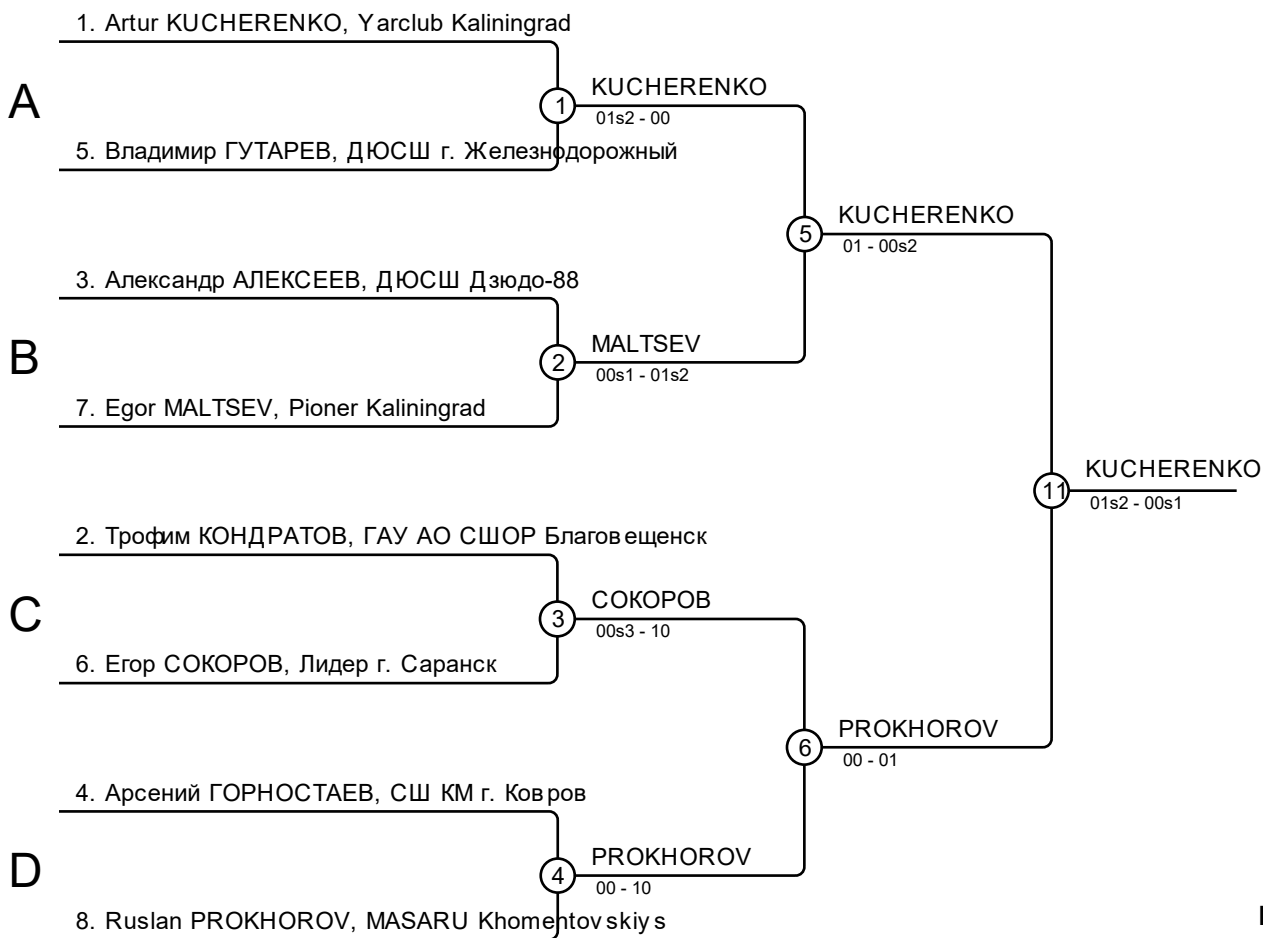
1. Artur KUCHERENKO, Yarclub Kaliningrad

A

1

KUCHERENKO
01s2 - 00

5. Владимир ГУТАРЕВ, ДЮСШ г. Железнодорожный

5

KUCHERENKO
01 - 00s2

3. Александр АЛЕКСЕЕВ, ДЮСШ Дзюдо-88

B

2

MALTSEV
00s1 - 01s2

7. Egor MALTSEV, Pioner Kaliningrad

11

KUCHERENKO
01s2 - 00s1

2. Трофим КОНДРАТОВ, ГАУ АО СШОР Благовещенск

C

3

СОКОРОВ
00s3 - 10

6. Егор СОКОРОВ, Лидер г. Саранск

6

PROKHOROV
00 - 01

4. Арсений ГОРНОСТАЕВ, СШ КМ г. Ковров

D

4

PROKHOROV
00 - 10

8. Ruslan PROKHOROV, MASARU Khomentovskiys